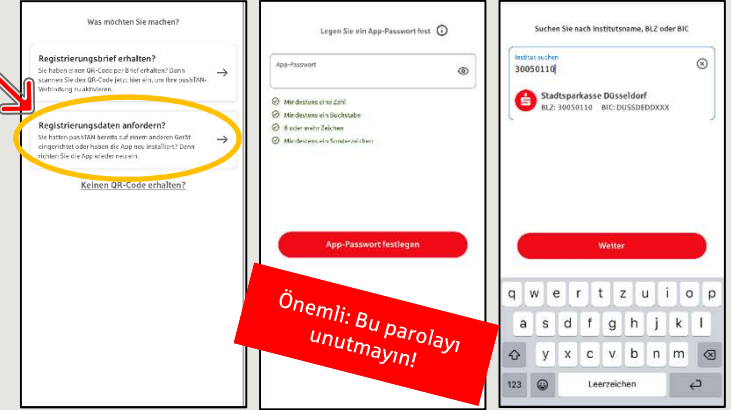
Was möchten Sie machen?

Registrierungsbrief erhalten?
Sie haben einen QR-Code per Brief erhalten? Dann scannen Sie den QR-Code jetzt hier ein, um Ihre pushTAN-Verbindung zu aktivieren.

Registrierungsdaten anfordern?
Sie hatten pushTAN bereits auf einem anderen Gerät eingerichtet oder haben die App neu installiert? Dann richten Sie die App wieder neu ein.

Keinen QR-Code erhalten?

Legen Sie ein App-Passwort fest

App-Passwort

Mindestens eine Zahl
Mindestens ein Buchstabe
8 oder mehr Zeichen
Mindestens ein Sonderzeichen

App-Passwort festlegen

Suchen Sie nach Institutsname, BLZ oder BIC

Institut suchen
30050110

Stadtsparkasse Düsseldorf
BLZ: 30050110 BIC: DUSSDEDDXXX

Weiter

q w e r t z u i o p
a s d f g h j k l
y x c v b n m
123 Leerzeichen

Önemli: Bu parolayı unutmayın!